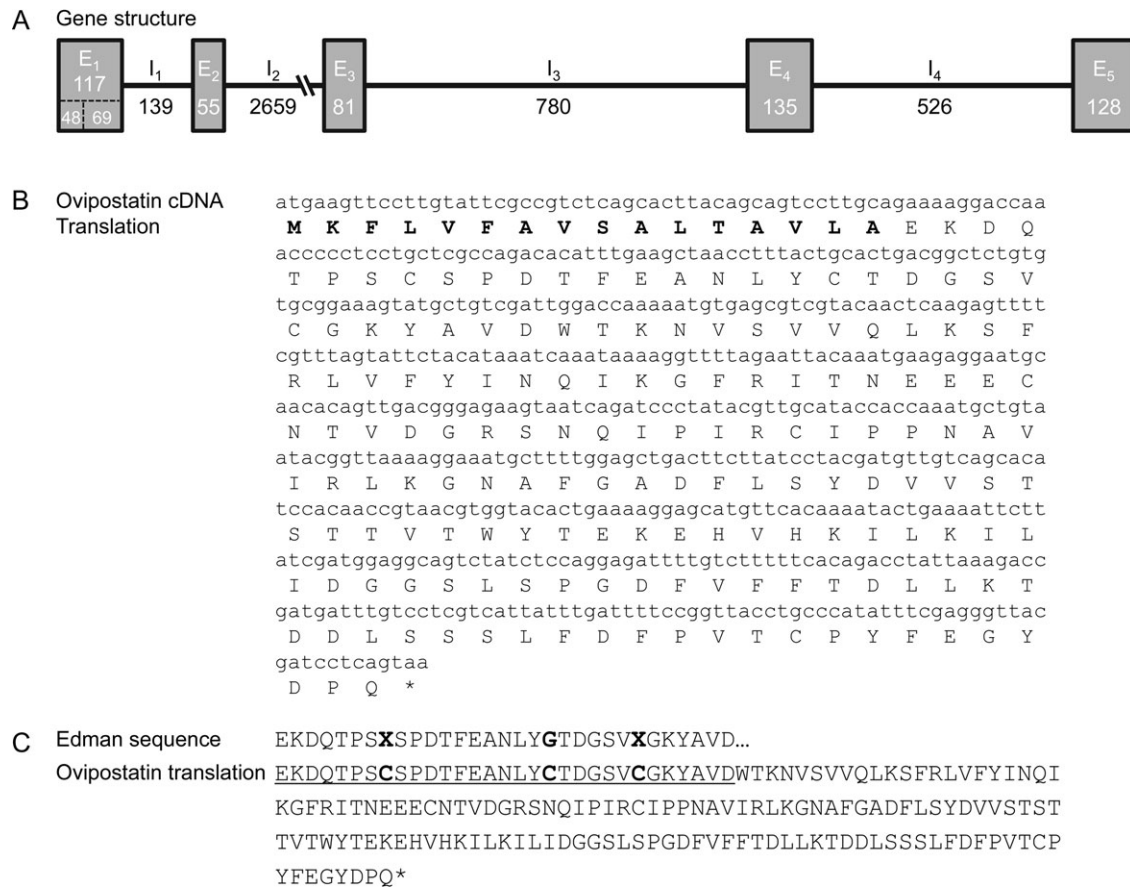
A Gene structure

$E_1$ 117 48 69 $I_1$ 139 $E_2$ 55 $I_2$ 2659 $E_3$ 81 $I_3$ 780 $E_4$ 135 $I_4$ 526 $E_5$ 128

B Ovipostatin cDNA Translation

atgaagttccttgtattcgccgtctcagcacttacagcagtccttgcagaaaaggaccaa
M K F L V F A V S A L T A V L A E K D Q
accccctcctgctcgccagacacatttgaagctaacctttactgcactgacggctctgtg
T P S C S P D T F E A N L Y C T D G S V
tgcggaaagtatgctgtcgattggaccaaaaatgtgagcgtcgtacaactcaagagtttt
C G K Y A V D W T K N V S V V Q L K S F
cgtttagtattctacataaatcaaataaaaggttttagaattacaaatgaagaggaatgc
R L V F Y I N Q I K G F R I T N E E E C
aacacagttgacgggagaagtaatcagatccctatacgttgcataccaccaaatgctgta
N T V D G R S N Q I P I R C I P P N A V
atacggttaaaaggaaatgcttttggagctgacttcttatcctacgatgttgtcagcaca
I R L K G N A F G A D F L S Y D V V S T
tccacaaccgtaacgtggtacactgaaaaggagcatgttcacaaaatactgaaaattctt
S T T V T W Y T E K E H V H K I L K I L
atcgatggaggcagtctatctccaggagatttttgtctttttcacagacctattaaagacc
I D G G S L S P G D F V F F T D L L K T
gatgatttgtcctcgtcattatttgatttttccggttacctgcccatatttcgagggttac
D D L S S S L F D F P V T C P Y F E G Y
gatcctcagtaa
D P Q *

C Edman sequence EKDQTPSXSPDTFEANLYGTDGSVXGKYAVD...
Ovipostatin translation EKDQTPSCSPDTFEANLYCTDGSVCGKYAVDWTKNVSVVQLKSFRLVFYINQIKGFRITNEEECNTVDGRSNQIPIRCIPPNAVIRLKGNAFGADFLSYDVVSTSTTVTWYTEKEHVHKILKILIDGGSLSPGDFVFFTDLLKTDDLSSSLFDFPVTCPYFEGYDPQ*